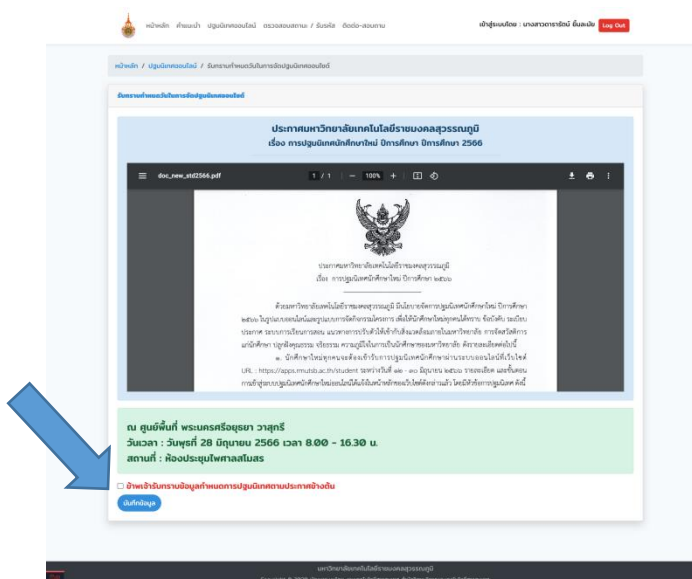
หน้าหลัก คำแนะนำ ปฐมนิเทศออนไลน์ ตรวจสอบสถานะ / รับรหัส ติดต่อ-สอบถาม

เข้าสู่ระบบโดย : นางสาวสาธารัตน์ ยิ้มละมัย Log Out

หน้าหลัก / ปฐมนิเทศออนไลน์ / รับทราบกำหนดวันในการจัดปฐมนิเทศออนไลน์

รับทราบกำหนดวันการจัดปฐมนิเทศออนไลน์

ประกาศมหาวิทยาลัยเทคโนโลยีราชมงคลสุวรรณภูมิ

เรื่อง การปฐมนิเทศนักศึกษาใหม่ ปีการศึกษา 2566

doc_new_std2566.pdf 1 / 1 100%

ประกาศมหาวิทยาลัยเทคโนโลยีราชมงคลสุวรรณภูมิ

เรื่อง การปฐมนิเทศนักศึกษาใหม่ ปีการศึกษา ๒๕๖๖

ด้วยมหาวิทยาลัยเทคโนโลยีราชมงคลสุวรรณภูมิ มีนโยบายจัดการปฐมนิเทศนักศึกษาใหม่ ปีการศึกษา ๒๕๖๖ ในรูปแบบออนไลน์และรูปแบบการจัดกิจกรรมโครงการ เพื่อให้นักศึกษาใหม่ทุกคนได้ทราบ ข้อบังคับ ระเบียบ ประกาศ ระบบการเรียนการสอน แนวทางการปรับตัวให้เข้ากับสิ่งแวดล้อมภายในมหาวิทยาลัย การจัดสวัสดิการแก่นักศึกษา ปลูกฝังคุณธรรม จริยธรรม ความรู้ดีในการเป็นนักศึกษาของมหาวิทยาลัย ดังรายละเอียดต่อไปนี้

๑. นักศึกษาใหม่ทุกคนจะต้องเข้ารับการปฐมนิเทศนักศึกษาผ่านระบบออนไลน์ที่เว็บไซต์ URL : https://apps.rmutsb.ac.th/student ระหว่างวันที่ ๑๒ - ๓๐ มิถุนายน ๒๕๖๖ รายละเอียด และขั้นตอน การเข้าสู่ระบบปฐมนิเทศนักศึกษาใหม่แบบออนไลน์ได้แจ้งในหน้าหลักของเว็บไซต์ดังกล่าวแล้ว โดยมีหัวข้อการปฐมนิเทศ ดังนี้

ณ ศูนย์พื้นที่ พระนครศรีอยุธยา วาสุกรี

วันเวลา : วันพุธที่ 28 มิถุนายน 2566 เวลา 8.00 - 16.30 น.

สถานที่ : ห้องประชุมไพศาลสโมสร

ข้าพเจ้ารับทราบข้อมูลกำหนดการปฐมนิเทศตามประกาศข้างต้น

บันทึกข้อมูล

มหาวิทยาลัยเทคโนโลยีราชมงคลสุวรรณภูมิ

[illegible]